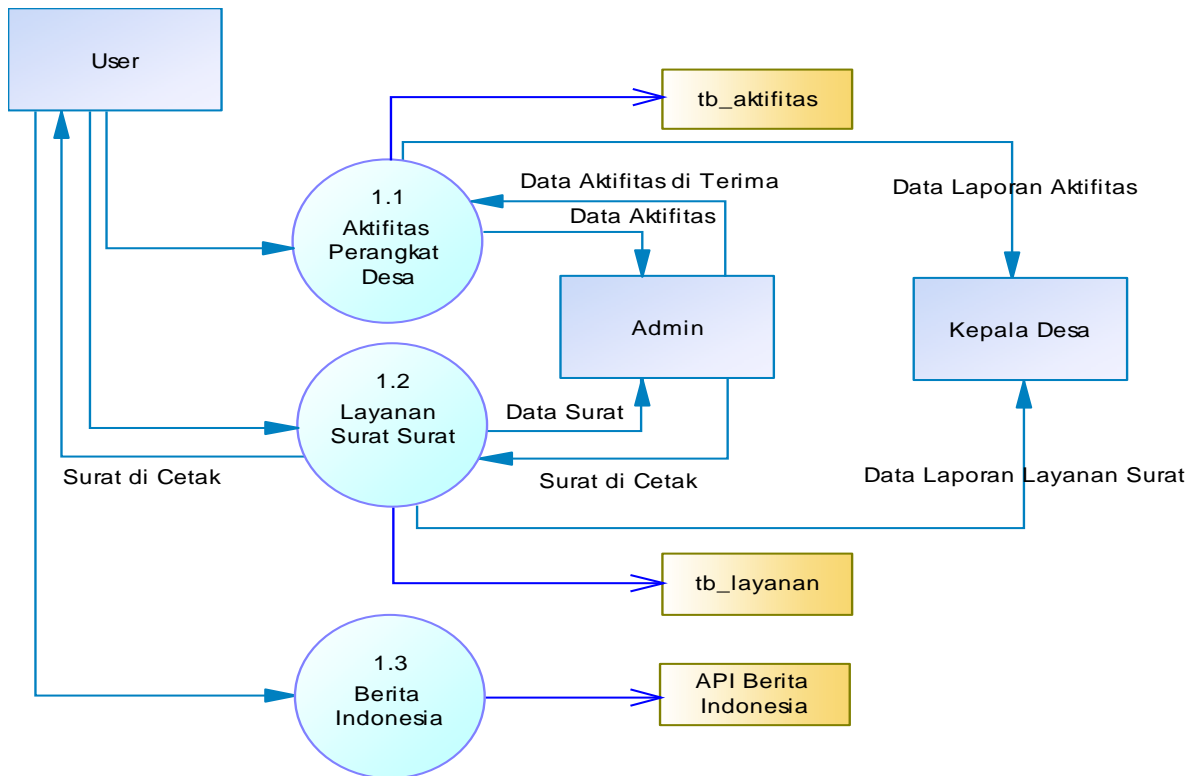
User

tb_aktifitas

1.1
Aktifitas
Perangkat
Desa

Data Aktifitas di Terima

Data Aktifitas

Data Laporan Aktifitas

Admin

Kepala Desa

1.2
Layanan
Surat Surat

Data Surat

Surat di Cetak

Surat di Cetak

Data Laporan Layanan Surat

tb_layanan

1.3
Berita
Indonesia

API Berita
Indonesia